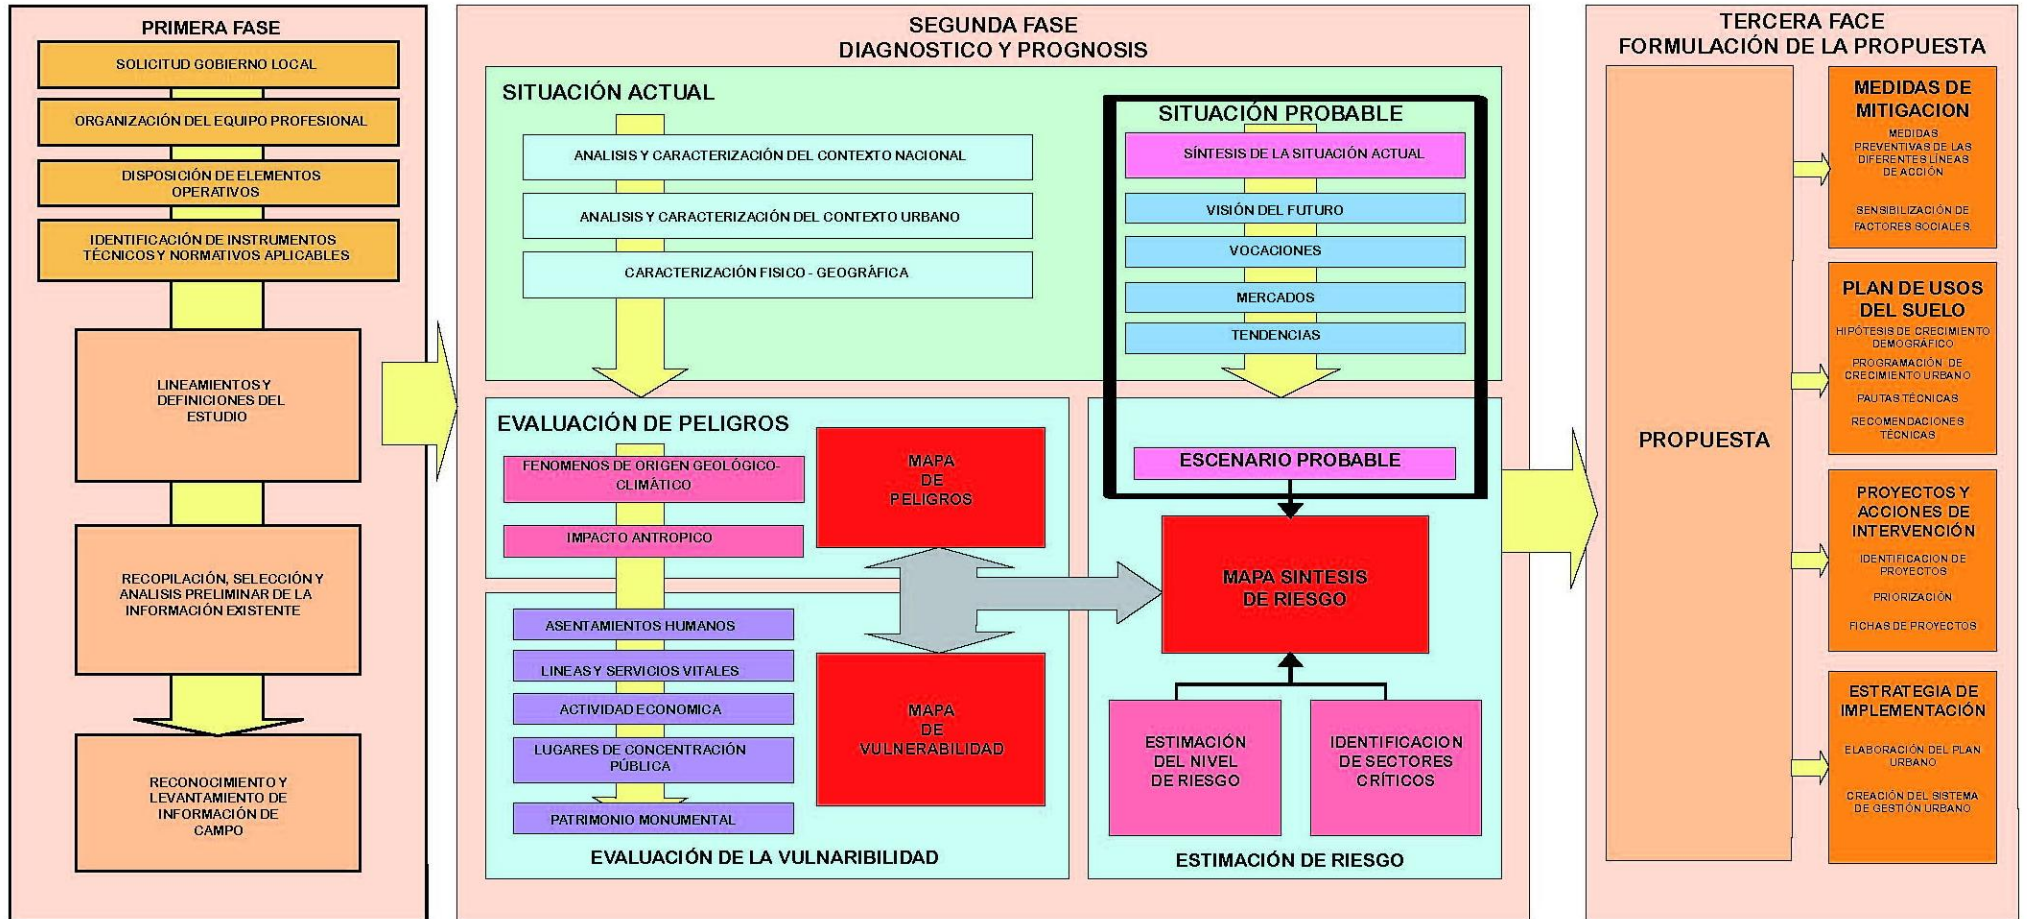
PRIMERA FASE

SOLICITUD GOBIERNO LOCAL

ORGANIZACIÓN DEL EQUIPO PROFESIONAL

DISPOSICIÓN DE ELEMENTOS OPERATIVOS

IDENTIFICACIÓN DE INSTRUMENTOS TÉCNICOS Y NORMATIVOS APLICABLES

LINEAMIENTOS Y DEFINICIONES DEL ESTUDIO

RECOPILACIÓN, SELECCIÓN Y ANALISIS PRELIMINAR DE LA INFORMACIÓN EXISTENTE

RECONOCIMIENTO Y LEVANTAMIENTO DE INFORMACIÓN DE CAMPO

SEGUNDA FASE
DIAGNOSTICO Y PROGNOSIS

SITUACIÓN ACTUAL

ANALISIS Y CARACTERIZACIÓN DEL CONTEXTO NACIONAL

ANALISIS Y CARACTERIZACIÓN DEL CONTEXTO URBANO

CARACTERIZACIÓN FISICO - GEOGRÁFICA

SITUACIÓN PROBABLE

SÍNTESIS DE LA SITUACIÓN ACTUAL

VISIÓN DEL FUTURO

VOCACIONES

MERCADOS

TENDENCIAS

EVALUACIÓN DE PELIGROS

FENOMENOS DE ORIGEN GEOLÓGICO-CLIMÁTICO

IMPACTO ANTROPICO

MAPA DE PELIGROS

ESCENARIO PROBABLE

MAPA SINTESIS DE RIESGO

ASENTAMIENTOS HUMANOS

LINEAS Y SERVICIOS VITALES

ACTIVIDAD ECONOMICA

LUGARES DE CONCENTRACIÓN PÚBLICA

PATRIMONIO MONUMENTAL

MAPA DE VULNERABILIDAD

EVALUACIÓN DE LA VULNARIBILIDAD

ESTIMACIÓN DEL NIVEL DE RIESGO

IDENTIFICACION DE SECTORES CRÍTICOS

ESTIMACIÓN DE RIESGO

TERCERA FACE
FORMULACIÓN DE LA PROPUESTA

PROPUESTA

MEDIDAS DE MITIGACION
MEDIDAS PREVENTIVAS DE LAS DIFERENTES LINEAS DE ACCIÓN
SENSIBILIZACIÓN DE FACTORES SOCIALES.

PLAN DE USOS DEL SUELO
HIPÓTESIS DE CRECIMIENTO DEMOGRÁFICO
PROGRAMACIÓN DE CRECIMIENTO URBANO
PAUTAS TÉCNICAS
RECOMENDACIONES TÉCNICAS

PROYECTOS Y ACCIONES DE INTERVENCIÓN
IDENTIFICACION DE PROYECTOS
PRIORIZACIÓN
FICHAS DE PROYECTOS

ESTRATEGIA DE IMPLEMENTACIÓN
ELABORACIÓN DEL PLAN URBANO
CREACIÓN DEL SISTEMA DE GESTIÓN URBANO